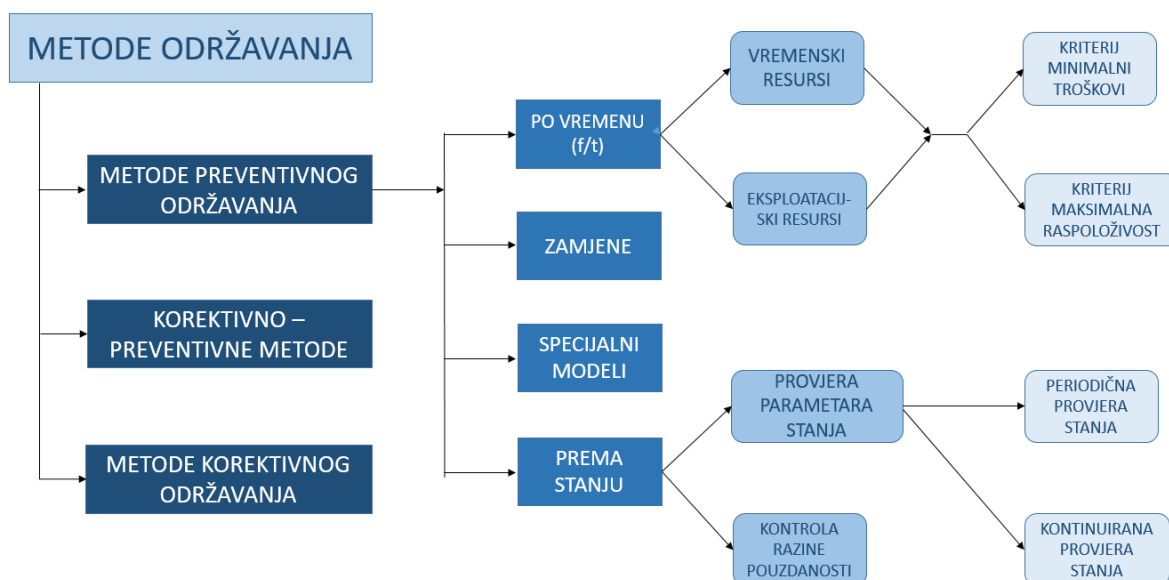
METODE ODRŽAVANJA

METODE PREVENTIVNOG ODRŽAVANJA

KOREKTIVNO – PREVENTIVNE METODE

METODE KOREKTIVNOG ODRŽAVANJA

PO VREMENU (f/t)

ZAMJENE

SPECIJALNI MODELI

PREMA STANJU

VREMENSKI RESURSI

EKSPLOATACIJSKI RESURSI

KRITERIJ MINIMALNI TROŠKOVI

KRITERIJ MAKSIMALNA RASPOLOŽIVOST

PROVJERA PARAMETARA STANJA

KONTROLA RAZINE POUZDANOSTI

PERIODIČNA PROVJERA STANJA

KONTINUIRANA PROVJERA STANJA